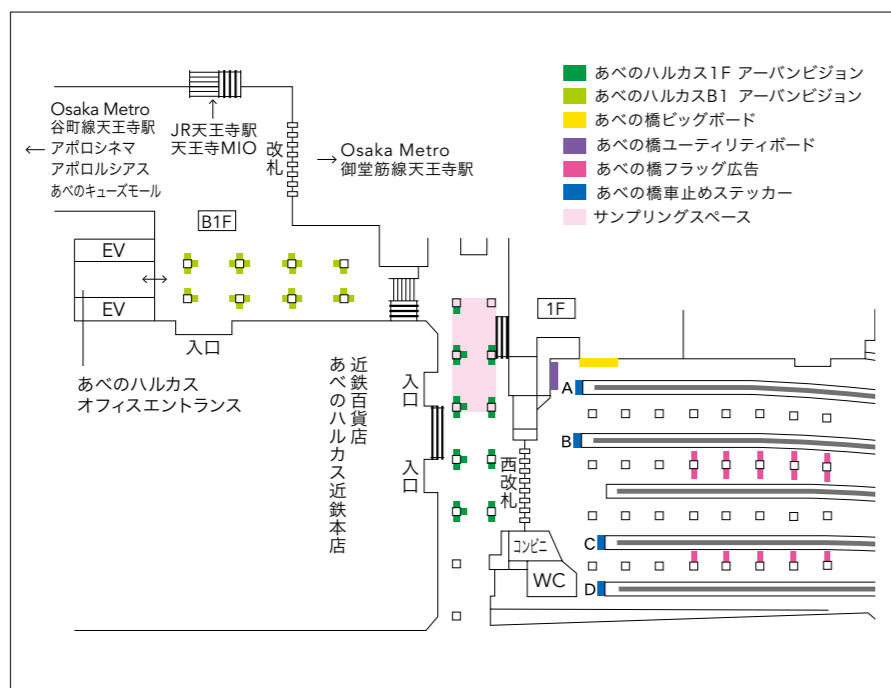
Osaka Metro
谷町線天王寺駅
← アポロシネマ
アポロルシアス
あべのキューズモール

JR天王寺駅
天王寺MIO

改札

→ Osaka Metro
御堂筋線天王寺駅

あべのハルカス1F アーバンビジョン
あべのハルカスB1 アーバンビジョン
あべの橋ビッグボード
あべの橋ユーティリティボード
あべの橋フラッグ広告
あべの橋車止めステッカー
サンプリングスペース

B1F

EV
EV

入口

あべのハルカス
オフィスエントランス

近鉄百貨店
あべのハルカス近鉄本店

入口
入口

1F

西改札

コンビニ

WC

A
B
C
D